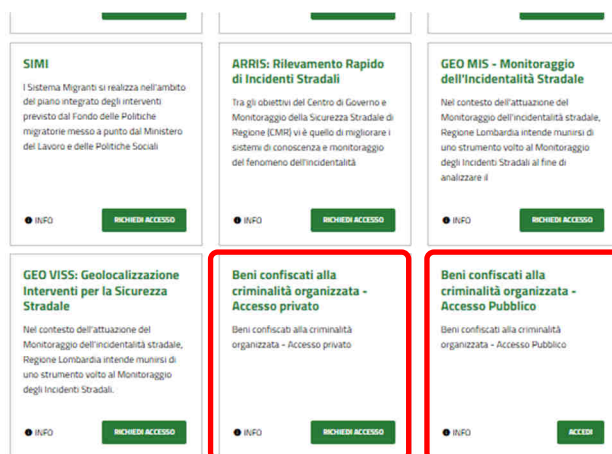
SIMI

Il Sistema Migranti si realizza nell'ambito del piano integrato degli interventi previsto dal Fondo delle Politiche migratorie messo a punto dal Ministero del Lavoro e delle Politiche Sociali

INFO

RICHIEDI ACCESSO

ARRIS: Rilevamento Rapido di Incidenti Stradali

Tra gli obiettivi del Centro di Governo e Monitoraggio della Sicurezza Stradale di Regione (CMR) vi è quello di migliorare i sistemi di conoscenza e monitoraggio del fenomeno dell'incidentalità

INFO

RICHIEDI ACCESSO

GEO MIS - Monitoraggio dell'Incidentalità Stradale

Nel contesto dell'attuazione del Monitoraggio dell'incidentalità stradale, Regione Lombardia intende munirsi di uno strumento volto al Monitoraggio degli Incidenti Stradali al fine di analizzare il

INFO

RICHIEDI ACCESSO

GEO VISS: Geolocalizzazione Interventi per la Sicurezza Stradale

Nel contesto dell'attuazione del Monitoraggio dell'incidentalità stradale, Regione Lombardia intende munirsi di uno strumento volto al Monitoraggio degli Incidenti Stradali.

INFO

RICHIEDI ACCESSO

Beni confiscati alla criminalità organizzata - Accesso privato

Beni confiscati alla criminalità organizzata - Accesso privato

INFO

RICHIEDI ACCESSO

Beni confiscati alla criminalità organizzata - Accesso Pubblico

Beni confiscati alla criminalità organizzata - Accesso Pubblico

INFO

ACCEDI